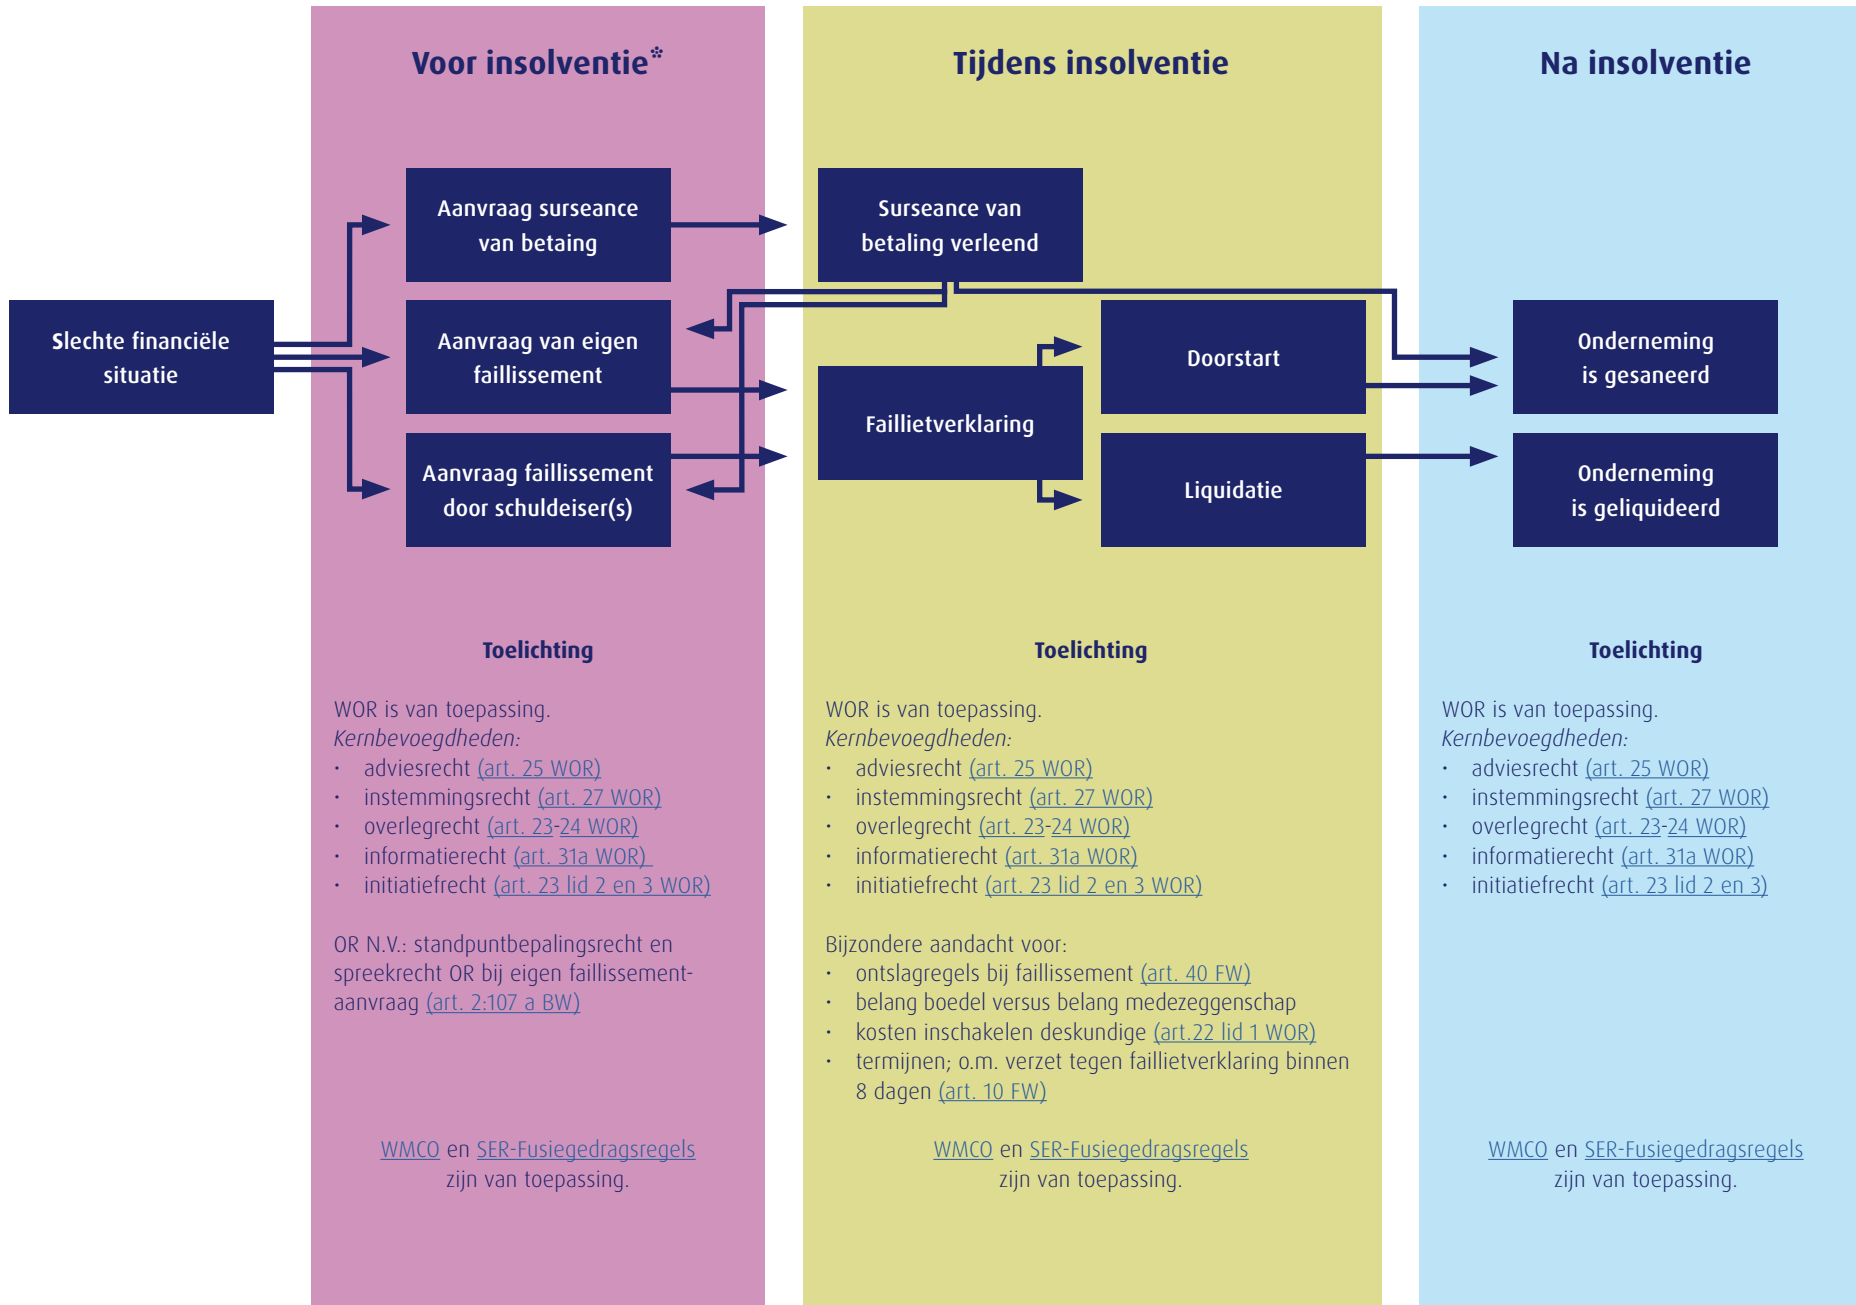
Voor insolventie*

Tijdens insolventie

Na insolventie

Slechte financiële situatie

Aanvraag surseance van betaing

Aanvraag van eigen faillissement

Aanvraag faillissement door schuldeiser(s)

Surseance van betaling verleend

Faillietverklaring

Doorstart

Liquidatie

Onderneming is gesaneerd

Onderneming is geliquideerd

Toelichting

WOR is van toepassing.
Kernbevoegdheden:
• adviesrecht (art. 25 WOR)
• instemmingsrecht (art. 27 WOR)
• overlegrecht (art. 23-24 WOR)
• informatierecht (art. 31a WOR)
• initiatiefrecht (art. 23 lid 2 en 3 WOR)

OR N.V.: standpuntbepalingsrecht en spreekrecht OR bij eigen faillissementaanvraag (art. 2:107 a BW)

WMCO en SER-Fusiegedragsregels zijn van toepassing.

Toelichting

WOR is van toepassing.
Kernbevoegdheden:
• adviesrecht (art. 25 WOR)
• instemmingsrecht (art. 27 WOR)
• overlegrecht (art. 23-24 WOR)
• informatierecht (art. 31a WOR)
• initiatiefrecht (art. 23 lid 2 en 3 WOR)

Bijzondere aandacht voor:
• ontslagregels bij faillissement (art. 40 FW)
• belang boedel versus belang medezeggenschap
• kosten inschakelen deskundige (art.22 lid 1 WOR)
• termijnen; o.m. verzet tegen faillietverklaring binnen 8 dagen (art. 10 FW)

WMCO en SER-Fusiegedragsregels zijn van toepassing.

Toelichting

WOR is van toepassing.
Kernbevoegdheden:
• adviesrecht (art. 25 WOR)
• instemmingsrecht (art. 27 WOR)
• overlegrecht (art. 23-24 WOR)
• informatierecht (art. 31a WOR)
• initiatiefrecht (art. 23 lid 2 en 3)

WMCO en SER-Fusiegedragsregels zijn van toepassing.